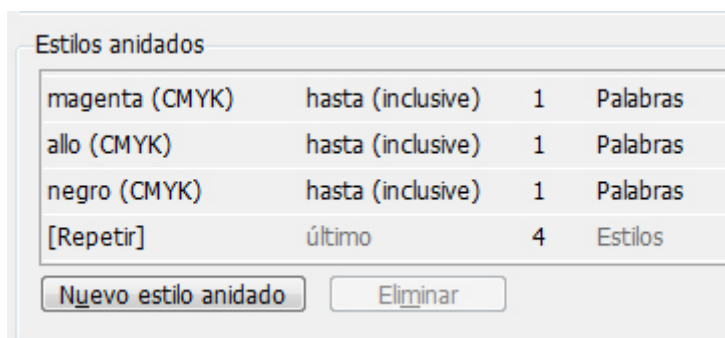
Estilos anidados

| | | | |
|---|---|---|---|
| magenta (CMYK) | hasta (inclusive) | 1 | Palabras |
| allo (CMYK) | hasta (inclusive) | 1 | Palabras |
| negro (CMYK) | hasta (inclusive) | 1 | Palabras |
| [Repetir] | último | 4 | Estilos |

Nuevo estilo anidado
Eliminar